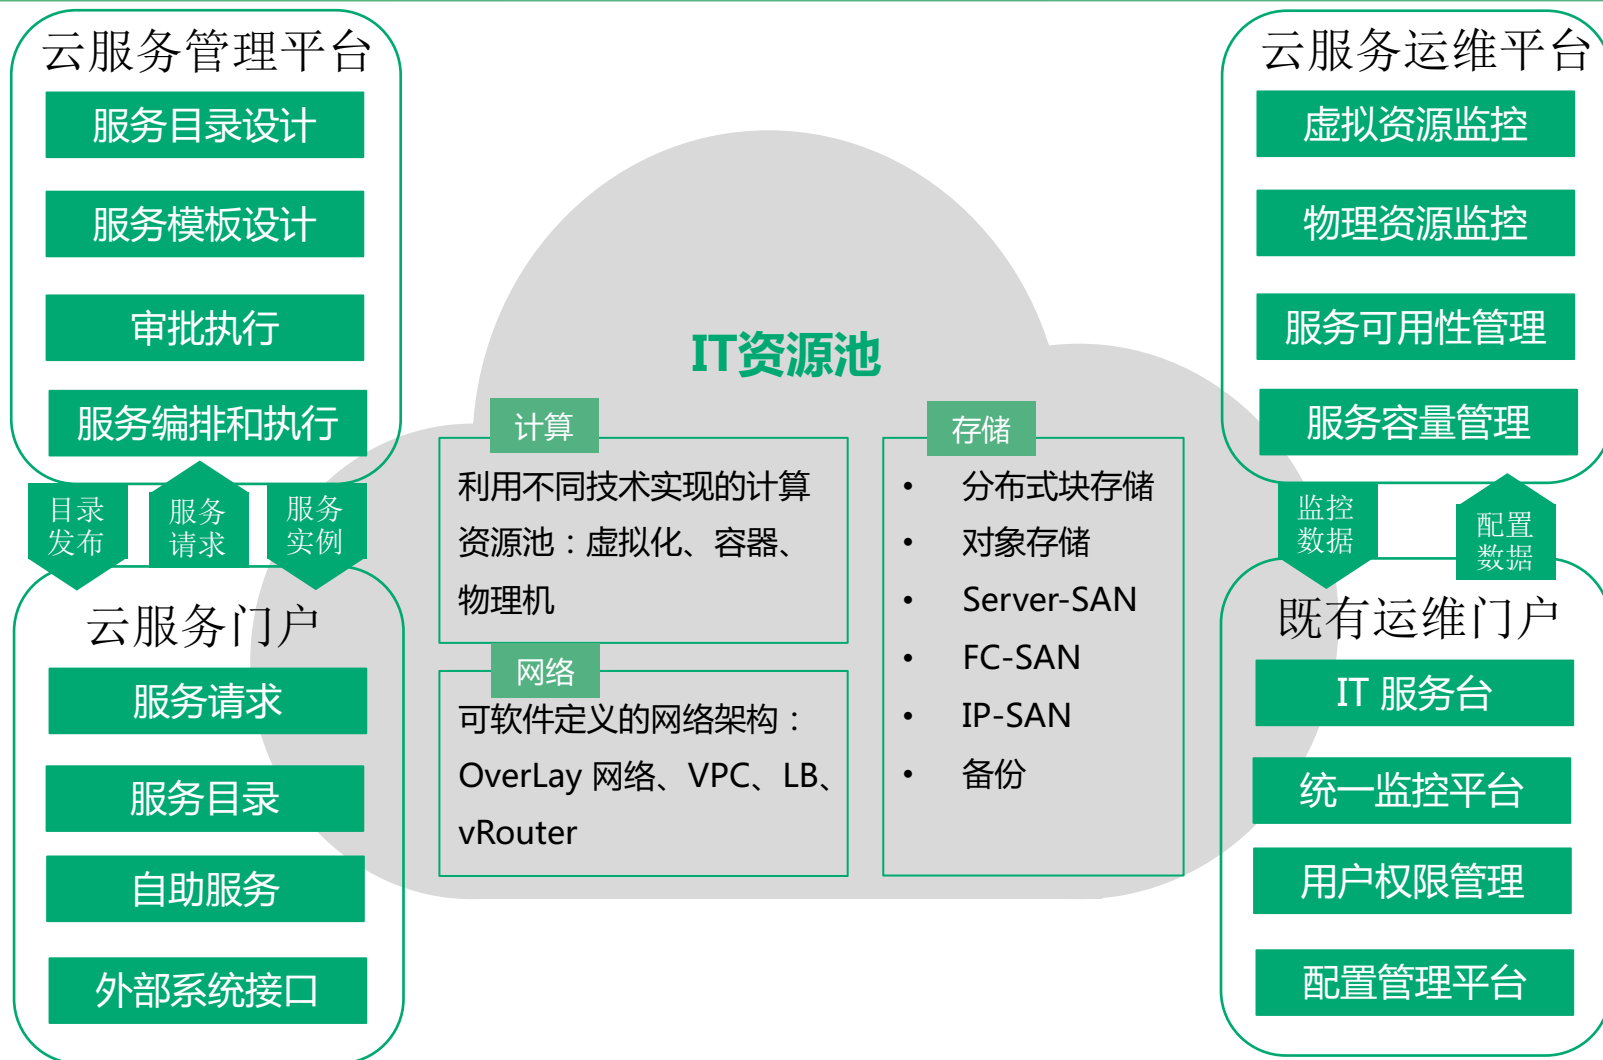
云服务管理平台

服务目录设计

服务模板设计

审批执行

服务编排和执行

目录发布

服务请求

服务实例

云服务门户

服务请求

服务目录

自助服务

外部系统接口

IT资源池

计算

利用不同技术实现的计算资源池：虚拟化、容器、物理机

网络

可软件定义的网络架构：OverLay 网络、VPC、LB、vRouter

存储

• 分布式块存储
• 对象存储
• Server-SAN
• FC-SAN
• IP-SAN
• 备份

云服务运维平台

虚拟资源监控

物理资源监控

服务可用性管理

服务容量管理

监控数据

配置数据

既有运维门户

IT 服务台

统一监控平台

用户权限管理

配置管理平台